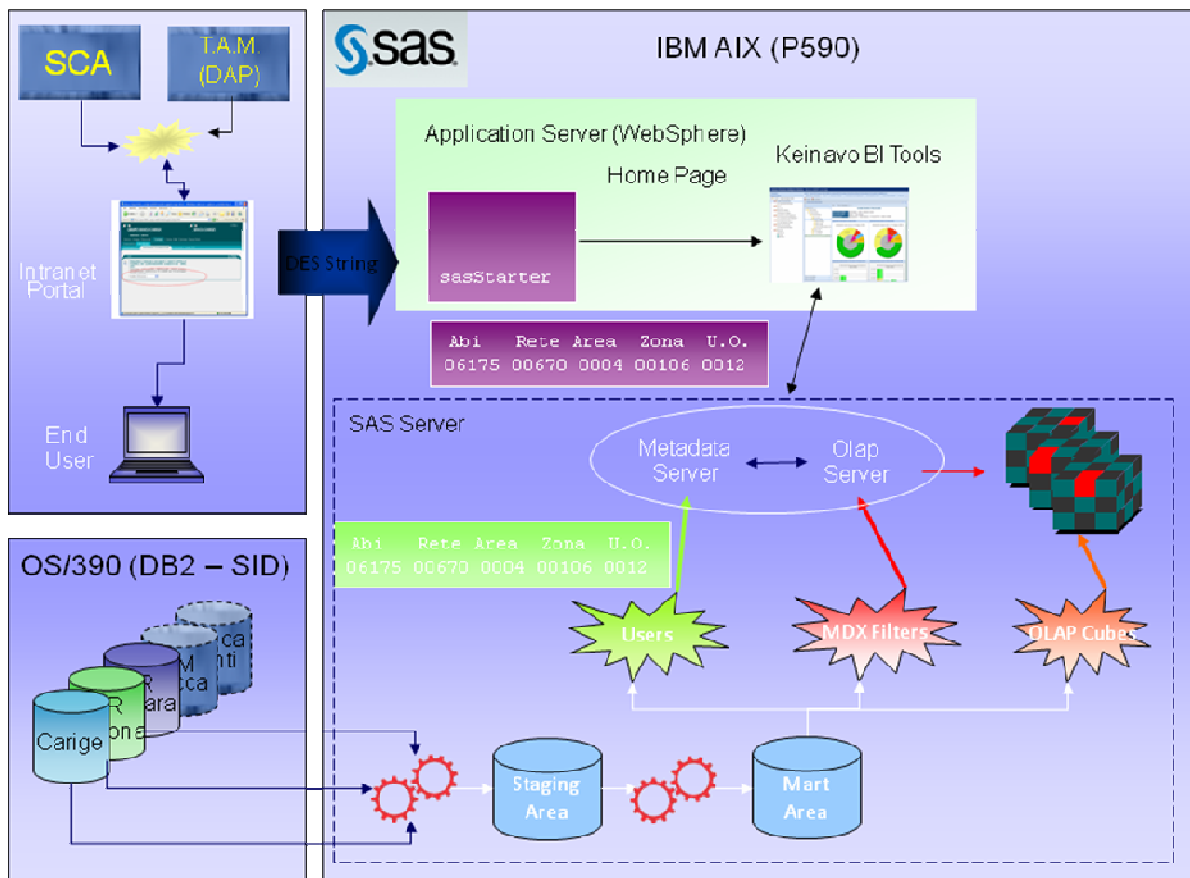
SCA

T.A.M. (DAP)

Intranet Portal

End User

sas

IBM AIX (P590)

Application Server (WebSphere)

Home Page

Keinavo BI Tools

DES String

sasStarter

| Abi | Rete | Area | Zona | U.O. |
|---|---|---|---|---|
| 06175 | 00670 | 0004 | 00106 | 0012 |

SAS Server

Metadata Server

Olap Server

| Abi | Rete | Area | Zona | U.O. |
|---|---|---|---|---|
| 06175 | 00670 | 0004 | 00106 | 0012 |

Users

MDX Filters

OLAP Cubes

OS/390 (DB2 – SID)

Carige

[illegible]

Staging Area

Mart Area